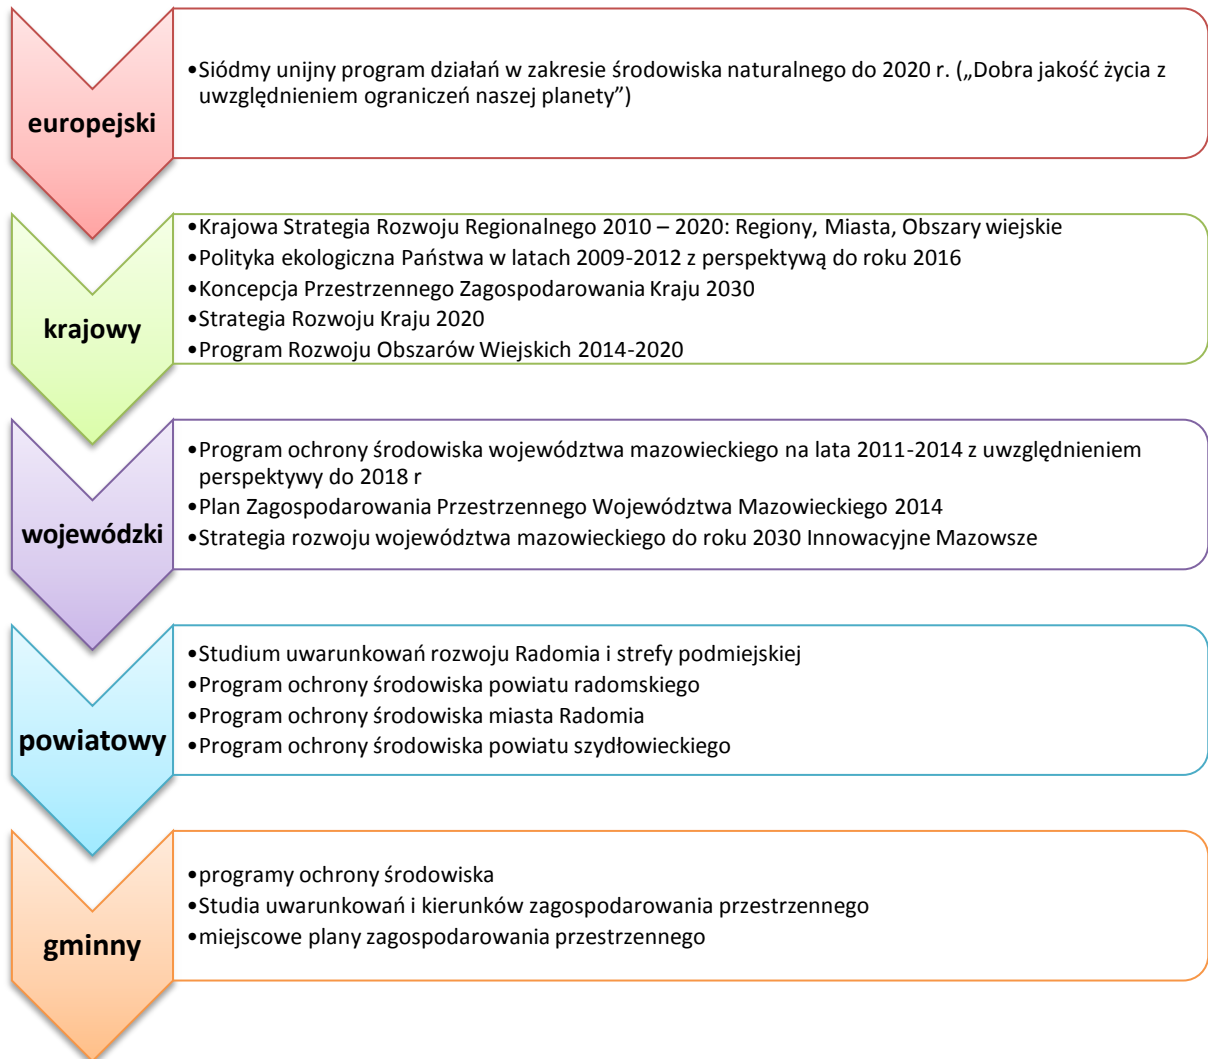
europejski

•Siódmy unijny program działań w zakresie środowiska naturalnego do 2020 r. („Dobra jakość życia z uwzględnieniem ograniczeń naszej planety")

krajowy

•Krajowa Strategia Rozwoju Regionalnego 2010 – 2020: Regiony, Miasta, Obszary wiejskie
•Polityka ekologiczna Państwa w latach 2009-2012 z perspektywą do roku 2016
•Koncepcja Przestrzennego Zagospodarowania Kraju 2030
•Strategia Rozwoju Kraju 2020
•Program Rozwoju Obszarów Wiejskich 2014-2020

wojewódzki

•Program ochrony środowiska województwa mazowieckiego na lata 2011-2014 z uwzględnieniem perspektywy do 2018 r
•Plan Zagospodarowania Przestrzennego Województwa Mazowieckiego 2014
•Strategia rozwoju województwa mazowieckiego do roku 2030 Innowacyjne Mazowsze

powiatowy

•Studium uwarunkowań rozwoju Radomia i strefy podmiejskiej
•Program ochrony środowiska powiatu radomskiego
•Program ochrony środowiska miasta Radomia
•Program ochrony środowiska powiatu szydłowieckiego

gminny

•programy ochrony środowiska
•Studia uwarunkowań i kierunków zagospodarowania przestrzennego
•miejscowe plany zagospodarowania przestrzennego